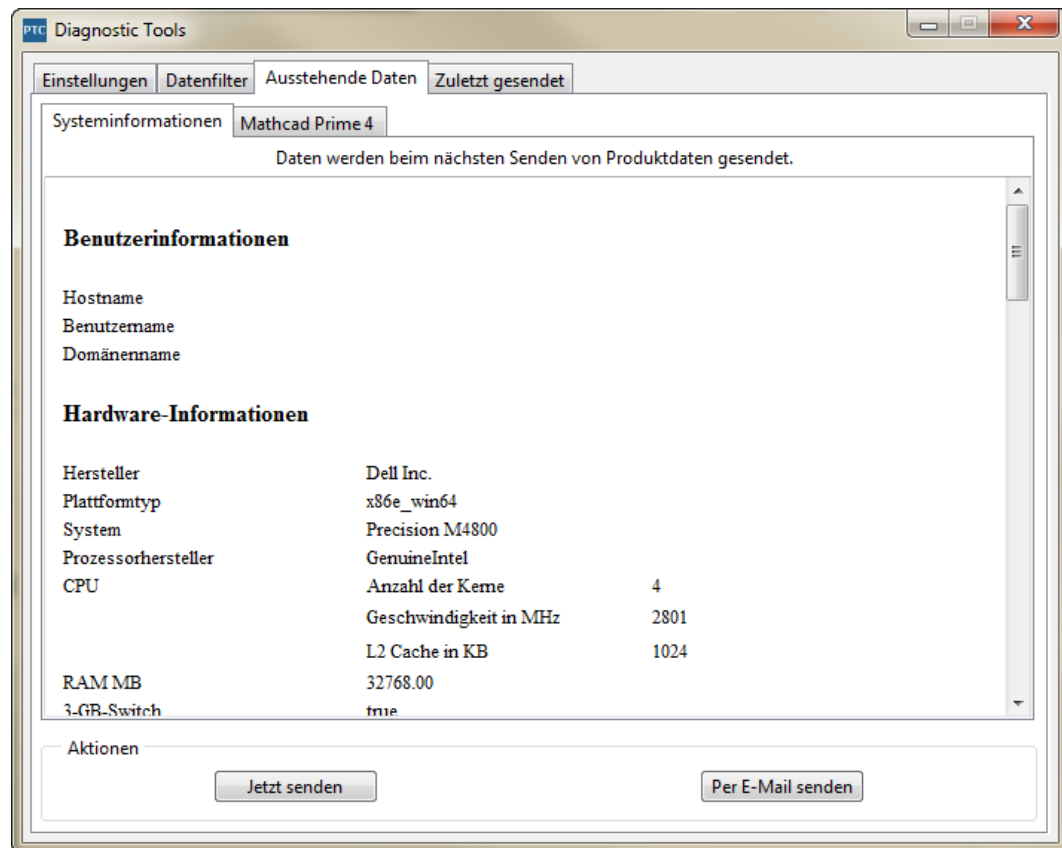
PTC Diagnostic Tools

Einstellungen | Datenfilter | Ausstehende Daten | Zuletzt gesendet

Systeminformationen | Mathcad Prime 4

Daten werden beim nächsten Senden von Produktdaten gesendet.

**Benutzerinformationen**

Hostname
Benutzername
Domänenname

**Hardware-Informationen**

| | | |
|---|---|---|
| Hersteller | Dell Inc. | |
| Plattformtyp | x86e_win64 | |
| System | Precision M4800 | |
| Prozessorhersteller | GenuineIntel | |
| CPU | Anzahl der Kerne | 4 |
| | Geschwindigkeit in MHz | 2801 |
| | L2 Cache in KB | 1024 |
| RAM MB | 32768.00 | |
| 3-GB-Switch | true | |

Aktionen

Jetzt senden

Per E-Mail senden